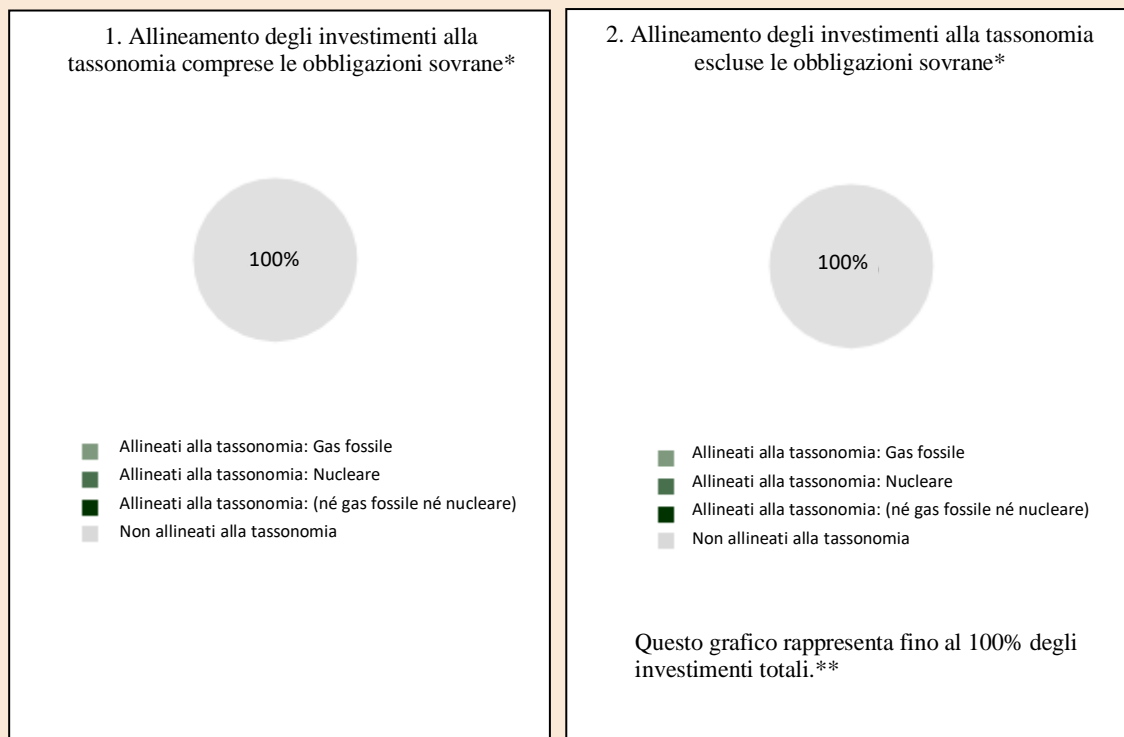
1. Allineamento degli investimenti alla tassonomia comprese le obbligazioni sovrane*

100%

Allineati alla tassonomia: Gas fossile
Allineati alla tassonomia: Nucleare
Allineati alla tassonomia: (né gas fossile né nucleare)
Non allineati alla tassonomia

2. Allineamento degli investimenti alla tassonomia escluse le obbligazioni sovrane*

100%

Allineati alla tassonomia: Gas fossile
Allineati alla tassonomia: Nucleare
Allineati alla tassonomia: (né gas fossile né nucleare)
Non allineati alla tassonomia

Questo grafico rappresenta fino al 100% degli investimenti totali.**